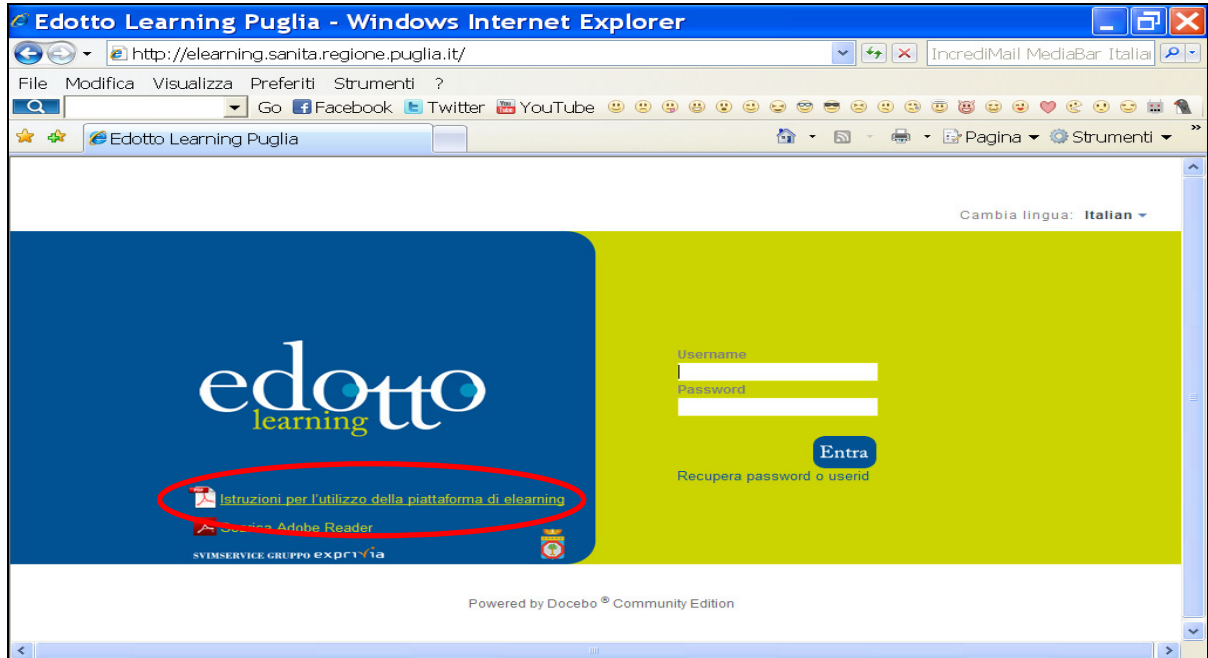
Edotto Learning Puglia - Windows Internet Explorer

http://elearning.sanita.regione.puglia.it/

IncrediMail MediaBar Italia

File Modifica Visualizza Preferiti Strumenti ?

Go Facebook Twitter YouTube

Edotto Learning Puglia

Pagina Strumenti

Cambia lingua: Italian

edotto
learning

Username
Password

Entra

Recupera password o userid

Istruzioni per l'utilizzo della piattaforma di elearning

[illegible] Adobe Reader

SVIMSERVICE GRUPPO exprivia

Powered by Docebo ® Community Edition